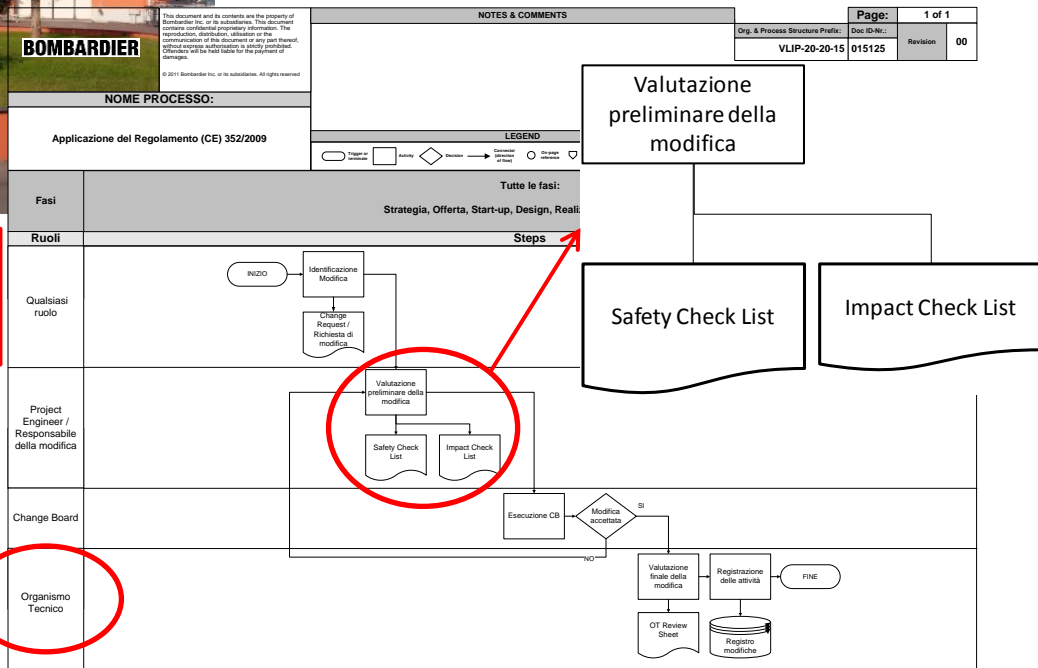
BOMBARDIER

This document and its contents are the property of Bombardier Inc. or its subsidiaries. This document contains confidential proprietary information. The reproduction, distribution, utilisation or the communication of this document or any part thereof, without express authorisation is strictly prohibited. Offenders will be held liable for the payment of damages.

© 2011 Bombardier Inc. or its subsidiaries. All rights reserved

NOTES & COMMENTS

| Page: | 1 of 1 |
|---|---|
| Org. & Process Structure Prefix: | Doc ID-Nr.: | Revision |
| VLIP-20-20-15 | 015125 | 00 |

NOME PROCESSO:

Applicazione del Regolamento (CE) 352/2009

LEGEND

Trigger or terminate | Activity | Decision | Connector (direction of flow) | On-page reference

Fasi

Tutte le fasi:

Strategia, Offerta, Start-up, Design, Realiz

Ruoli

Steps

Qualsiasi ruolo

INIZIO

Identificazione Modifica

Change Request / Richiesta di modifica

Project Engineer / Responsabile della modifica

Valutazione preliminare della modifica

Safety Check List

Impact Check List

Change Board

Esecuzione CB

Modifica accettata

SI

NO

Organismo Tecnico

Valutazione finale della modifica

Registrazione delle attività

FINE

OT Review Sheet

Registro modifiche

Valutazione preliminare della modifica

Safety Check List

Impact Check List